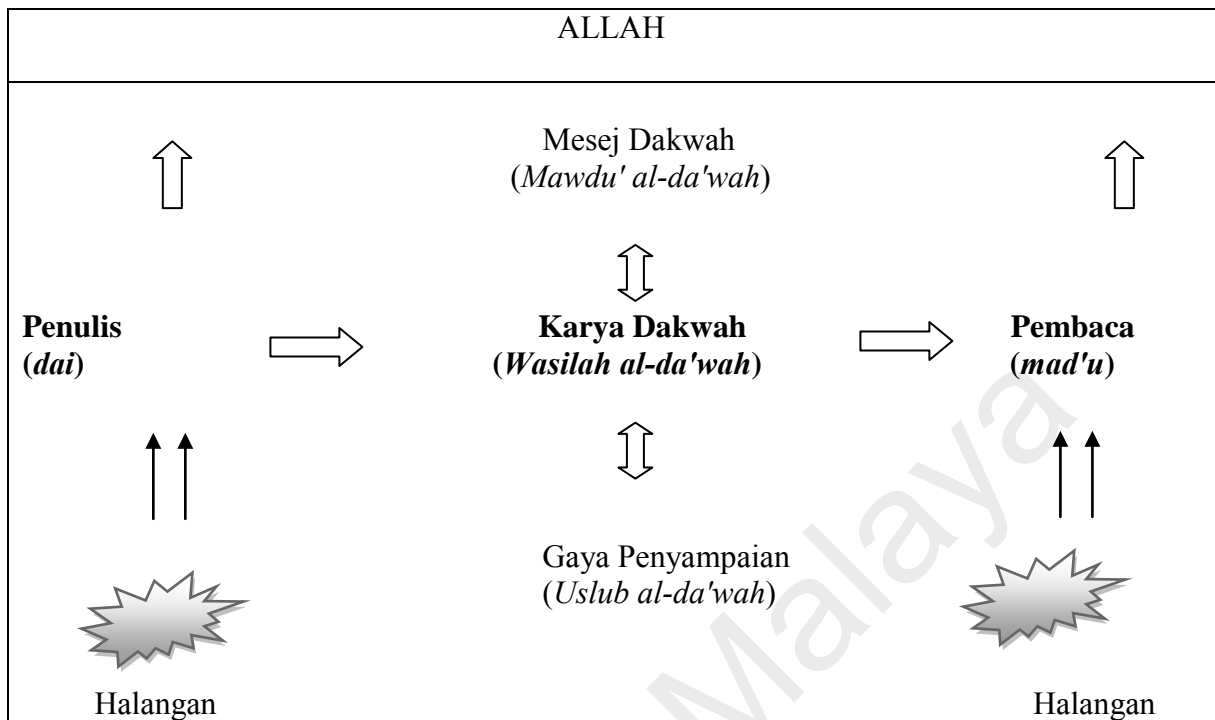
ALLAH

Mesej Dakwah
(*Mawdu' al-da'wah*)

**Penulis**
**(*dai*)**

**Karya Dakwah**
**(*Wasilah al-da'wah*)**

**Pembaca**
**(*mad'u*)**

Gaya Penyampaian
(*Uslub al-da'wah*)

Halangan

Halangan

Malaya